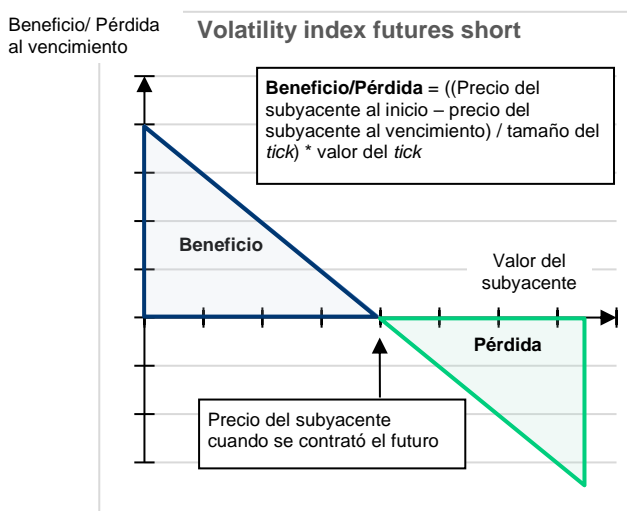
Beneficio/ Pérdida al vencimiento

Volatility index futures short

**Beneficio/Pérdida** = ((Precio del subyacente al inicio – precio del subyacente al vencimiento) / tamaño del *tick*) * valor del *tick*

Beneficio

Valor del subyacente

Pérdida

Precio del subyacente cuando se contrató el futuro